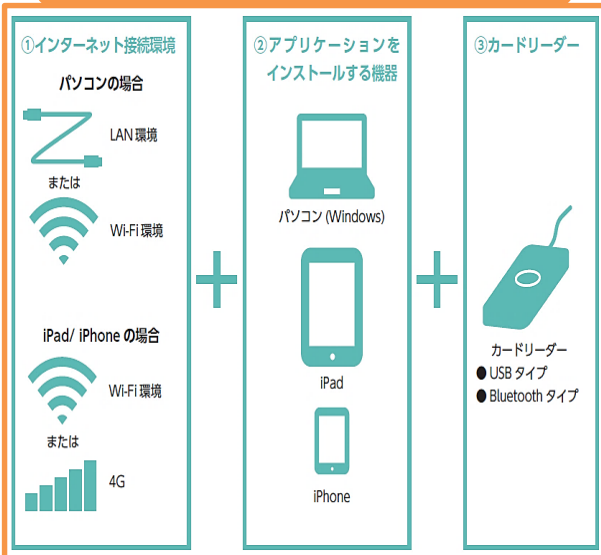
①インターネット接続環境

パソコンの場合

LAN 環境

または

Wi-Fi 環境

iPad/ iPhone の場合

Wi-Fi 環境

または

4G

+

②アプリケーションをインストールする機器

パソコン (Windows)

iPad

iPhone

+

③カードリーダー

カードリーダー
● USB タイプ
● Bluetooth タイプ